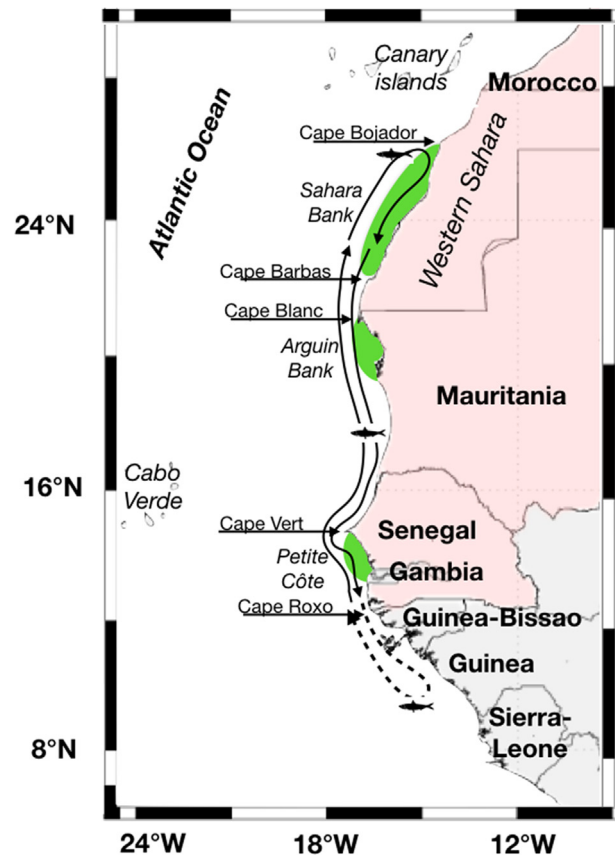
Canary islands
Morocco
Atlantic Ocean
Cape Bojador
Western Sahara
Sahara Bank
24°N
Cape Barbas
Cape Blanc
Arguin Bank
Mauritania
Cabo Verde
16°N
Cape Vert
Senegal
Petite Côte
Gambia
Cape Roxo
Guinea-Bissao
Guinea
Sierra-Leone
8°N
24°W
18°W
12°W